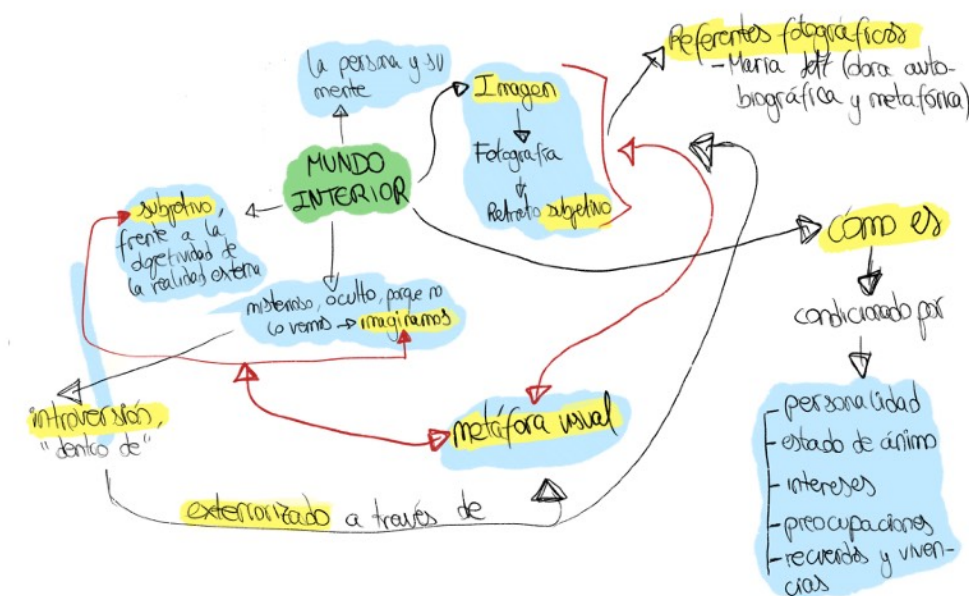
MUNDO INTERIOR

la persona y su mente

subjetivo, frente a la objetividad de la realidad externa

misterioso, oculto, porque no lo vemos → imaginamos

Imagen
Fotografía
Retrato subjetivo

Referentes fotográficos
- Maria Leitz (obra autobiográfica y metafórica)

Cómo es
condicionado por
- personalidad
- estado de ánimo
- intereses
- preocupaciones
- recuerdos y vivencias

introversión, "dentro de"

metáfora visual

exteriorizado a través de